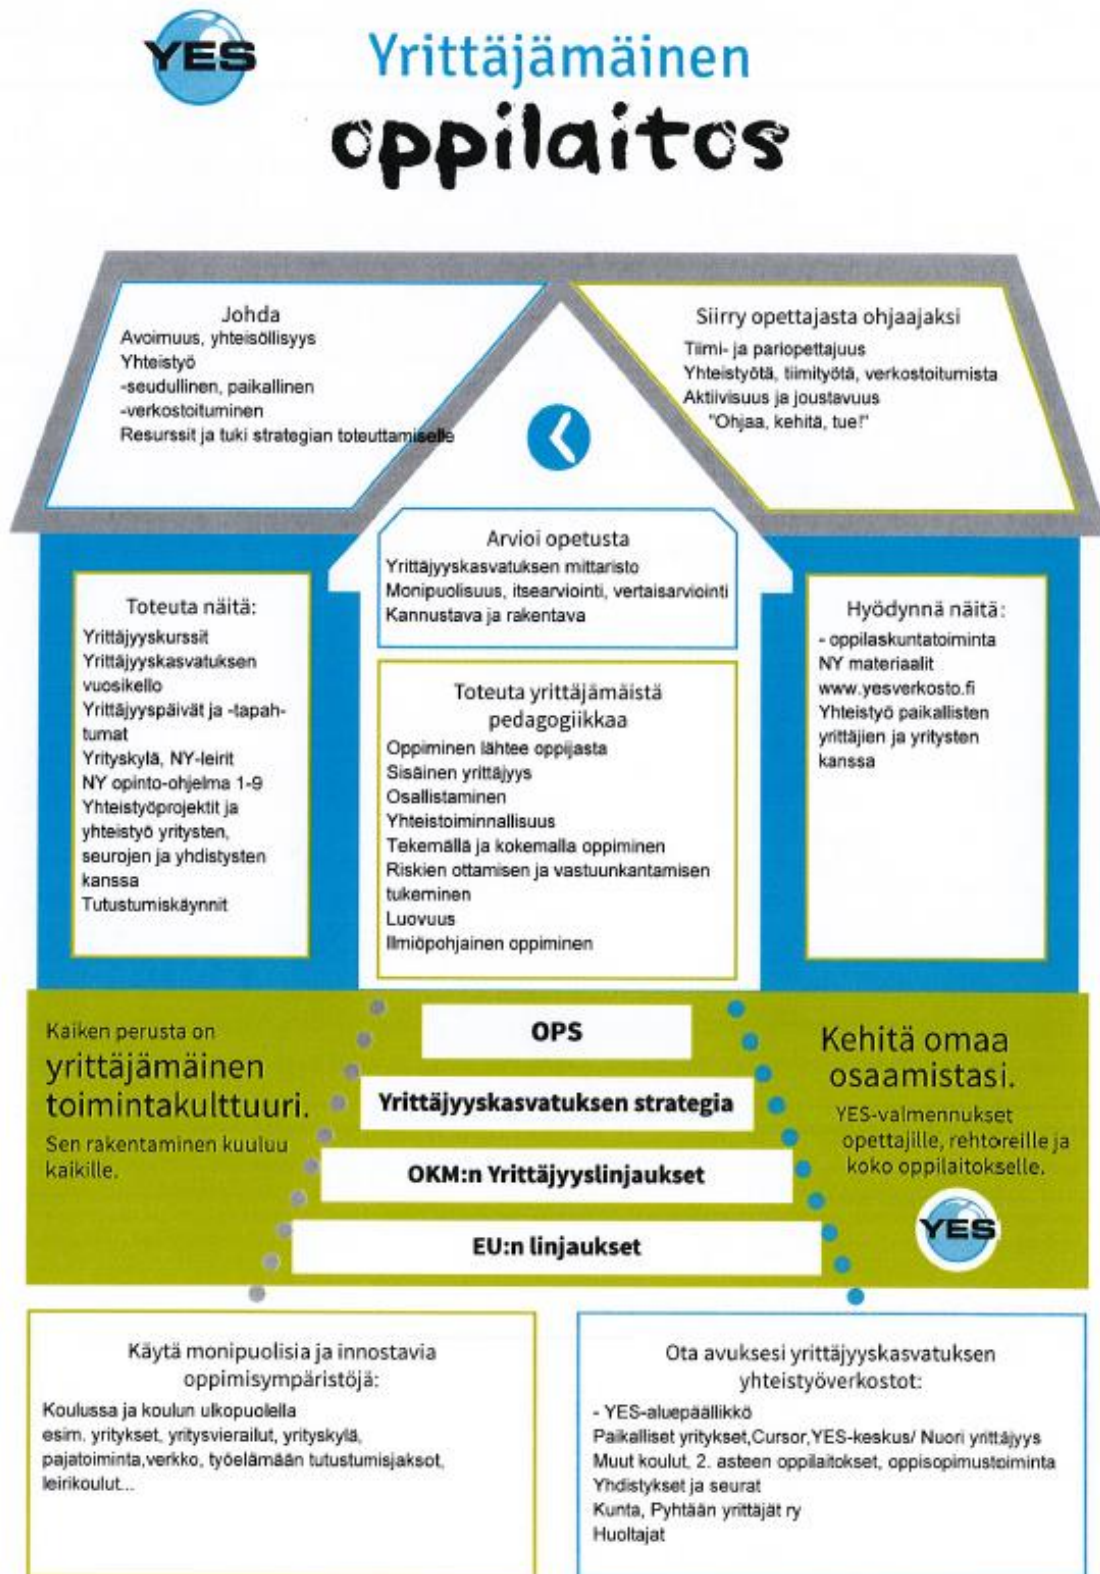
YES

Yrittäjämäinen oppilaitos

Johda
Avoimuus, yhteisöllisyys
Yhteistyö
-seudullinen, paikallinen
-verkostoituminen
Resurssit ja tuki strategian toteuttamiselle

Siirry opettajasta ohjaajaksi
Tiimi- ja pariopettajuus
Yhteistyötä, tiimityötä, verkostoitumista
Aktiivisuus ja joustavuus
"Ohjaa, kehitä, tue!"

Arvioi opetusta
Yrittäjyyskasvatuksen mittaristo
Monipuolisuus, itsearviointi, vertaisarviointi
Kannustava ja rakentava

Toteuta näitä:
Yrittäjyyskurssit
Yrittäjyyskasvatuksen vuosikello
Yrittäjyyspäivät ja -tapahtumat
Yrityskylä, NY-leirit
NY opinto-ohjelma 1-9
Yhteistyöprojektit ja yhteistyö yritysten, seurojen ja yhdistysten kanssa
Tutustumiskäynnit

Toteuta yrittäjämäistä pedagogiikkaa
Oppiminen lähtee oppijasta
Sisäinen yrittäjyys
Osallistaminen
Yhteistoiminnallisuus
Tekemällä ja kokemalla oppiminen
Riskien ottamisen ja vastuunkantamisen tukeminen
Luovuus
Ilmiöpohjainen oppiminen

Hyödynnä näitä:
- oppilaskuntatoiminta
NY materiaalit
www.yesverkosto.fi
Yhteistyö paikallisten yrittäjien ja yritysten kanssa

Kaiken perusta on yrittäjämäinen toimintakulttuuri.
Sen rakentaminen kuuluu kaikille.

OPS
Yrittäjyyskasvatuksen strategia
OKM:n Yrittäjyyslinjaukset
EU:n linjaukset

Kehitä omaa osaamistasi.
YES-valmennukset opettajille, rehtoreille ja koko oppilaitokselle.

YES

Käytä monipuolisia ja innostavia oppimisympäristöjä:
Koulussa ja koulun ulkopuolella
esim. yritykset, yritysvierailut, yrityskylä, pajatoiminta,verkko, työelämään tutustumisjaksot, leirikoulut...

Ota avuksesi yrittäjyyskasvatuksen yhteistyöverkostot:
- YES-aluepäällikkö
Paikalliset yritykset,Cursor,YES-keskus/ Nuori yrittäjyys
Muut koulut, 2. asteen oppilaitokset, oppisopimustoiminta
Yhdistykset ja seurat
Kunta, Pyhtään yrittäjät ry
Huoltajat